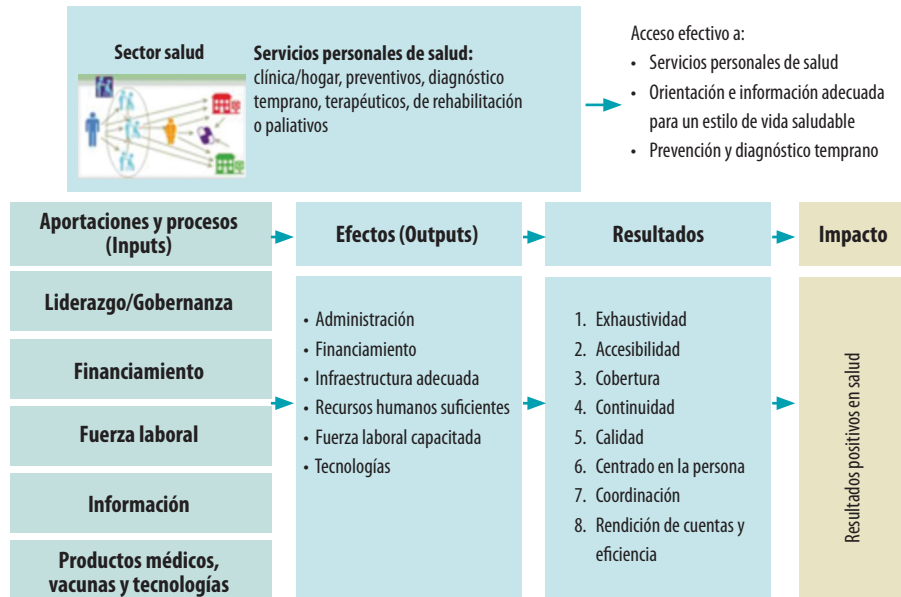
Sector salud

Servicios personales de salud: clínica/hogar, preventivos, diagnóstico temprano, terapéuticos, de rehabilitación o paliativos

Acceso efectivo a:
• Servicios personales de salud
• Orientación e información adecuada para un estilo de vida saludable
• Prevención y diagnóstico temprano

Aportaciones y procesos (Inputs)

Efectos (Outputs)

Resultados

Impacto

Liderazgo/Gobernanza

Financiamiento

Fuerza laboral

Información

Productos médicos, vacunas y tecnologías

• Administración
• Financiamiento
• Infraestructura adecuada
• Recursos humanos suficientes
• Fuerza laboral capacitada
• Tecnologías

1. Exhaustividad
2. Accesibilidad
3. Cobertura
4. Continuidad
5. Calidad
6. Centrado en la persona
7. Coordinación
8. Rendición de cuentas y eficiencia

Resultados positivos en salud